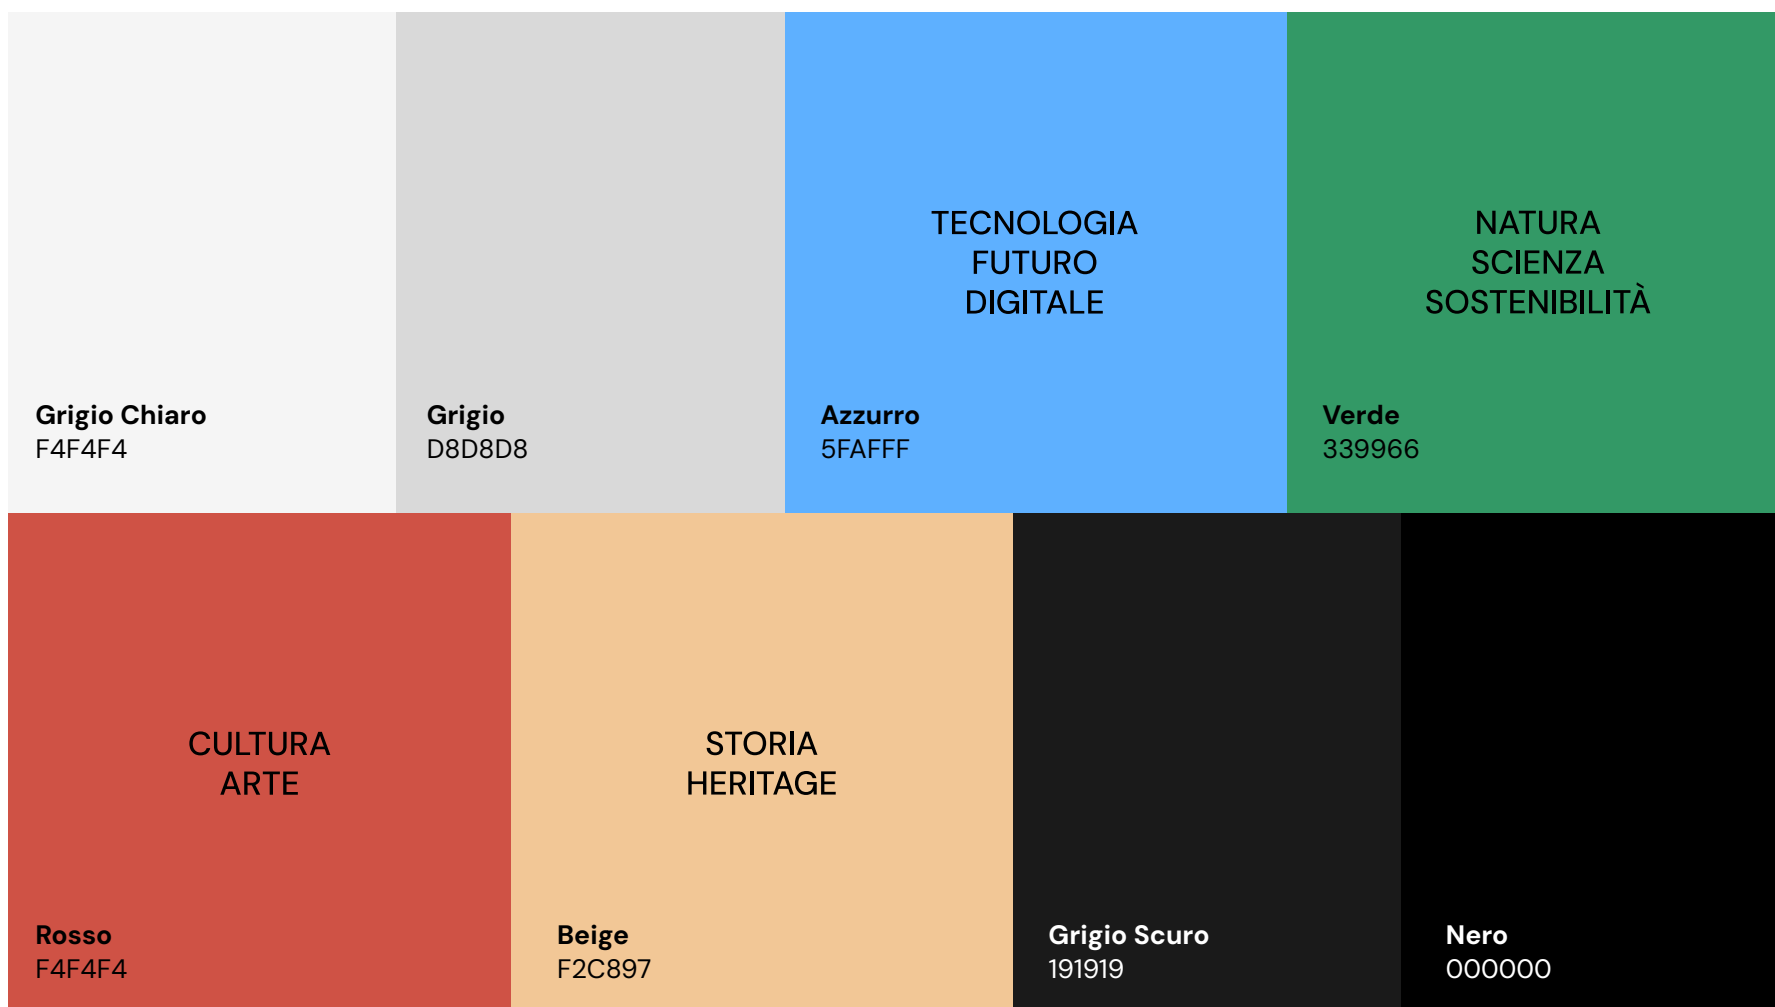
Grigio Chiaro
F4F4F4

Grigio
D8D8D8

TECNOLOGIA
FUTURO
DIGITALE

Azzurro
5FAFFF

NATURA
SCIENZA
SOSTENIBILITÀ

Verde
339966

CULTURA
ARTE

Rosso
F4F4F4

STORIA
HERITAGE

Beige
F2C897

Grigio Scuro
191919

Nero
000000